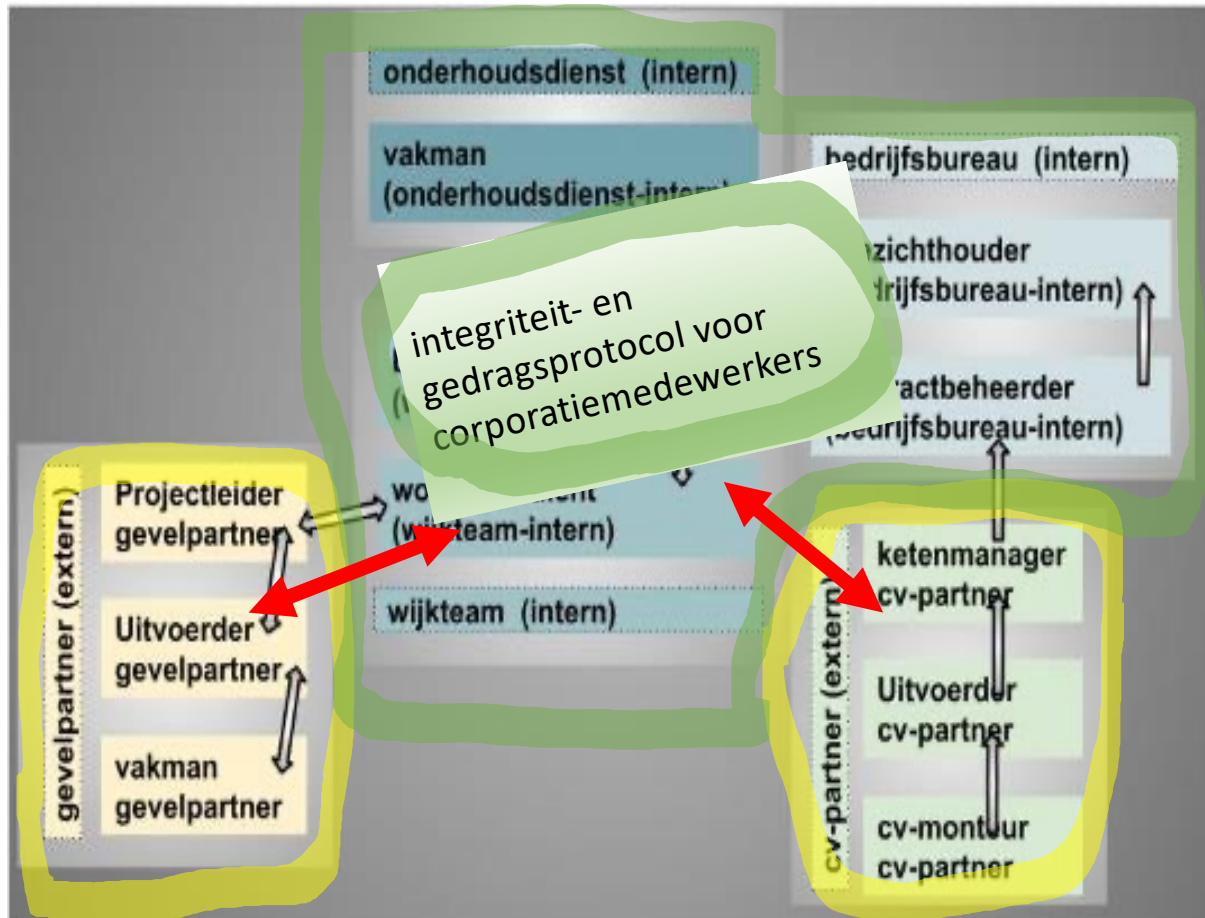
onderhoudsdienst (intern)

vakman (onderhoudsdienst-intern)

integriteit- en gedragsprotocol voor corporatiemedewerkers

wo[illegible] (wijkteam-intern)

wijkteam (intern)

bedrijfsbureau (intern)

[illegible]zichthouder ([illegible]drijfsbureau-intern)

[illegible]ractbeheerder (bedrijfsbureau-intern)

gevelpartner (extern)

Projectleider gevelpartner

Uitvoerder gevelpartner

vakman gevelpartner

cv-partner (extern)

ketenmanager cv-partner

Uitvoerder cv-partner

cv-monteur cv-partner